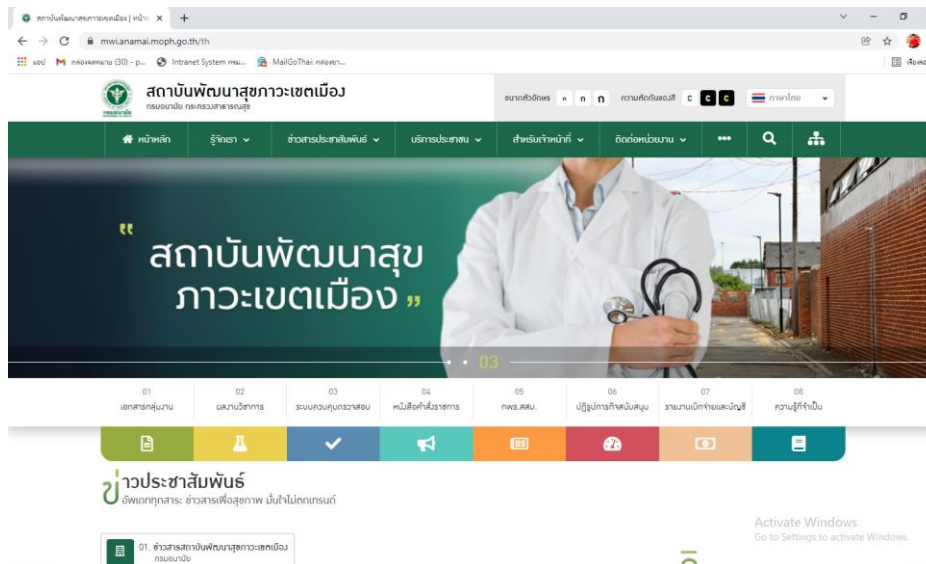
สถาบันพัฒนาสุขภาวะเขตเมือง | หน้าแ ×  +

mwi.anamai.moph.go.th/th

แอป  กล่องจดหมาย (30) - p...  Intranet System กรม...  MailGoThai กล่องขา...

สถาบันพัฒนาสุขภาวะเขตเมือง
กรมอนามัย กระทรวงสาธารณสุข

ขนาดตัวอักษร ก ก ก  ความตัดกันของสี C C C  ภาษาไทย

หน้าหลัก  รู้จักเรา  ข่าวสารประชาสัมพันธ์  บริการประชาชน  สำหรับเจ้าหน้าที่  ติดต่อหน่วยงาน  •••

"สถาบันพัฒนาสุขภาวะเขตเมือง"

03

01 เอกสารกลุ่มงาน
02 ผลงานวิชาการ
03 ระบบควบคุมตรวจสอบ
04 หนังสือคำสั่งราชการ
05 กพร.สสม.
06 ปฏิรูปการกำลังสนุบ
07 รายงานเบิกจ่ายและบัญชี
08 ความรู้ที่จำเป็น

ข่าวประชาสัมพันธ์
อัพเดททุกสาระ ข่าวสารเพื่อสุขภาพ มั่นใจไม่ตกเทรนด์

01. ข่าวสารสถาบันพัฒนาสุขภาวะเขตเมือง
กรมอนามัย

Activate Windows
Go to Settings to activate Windows.